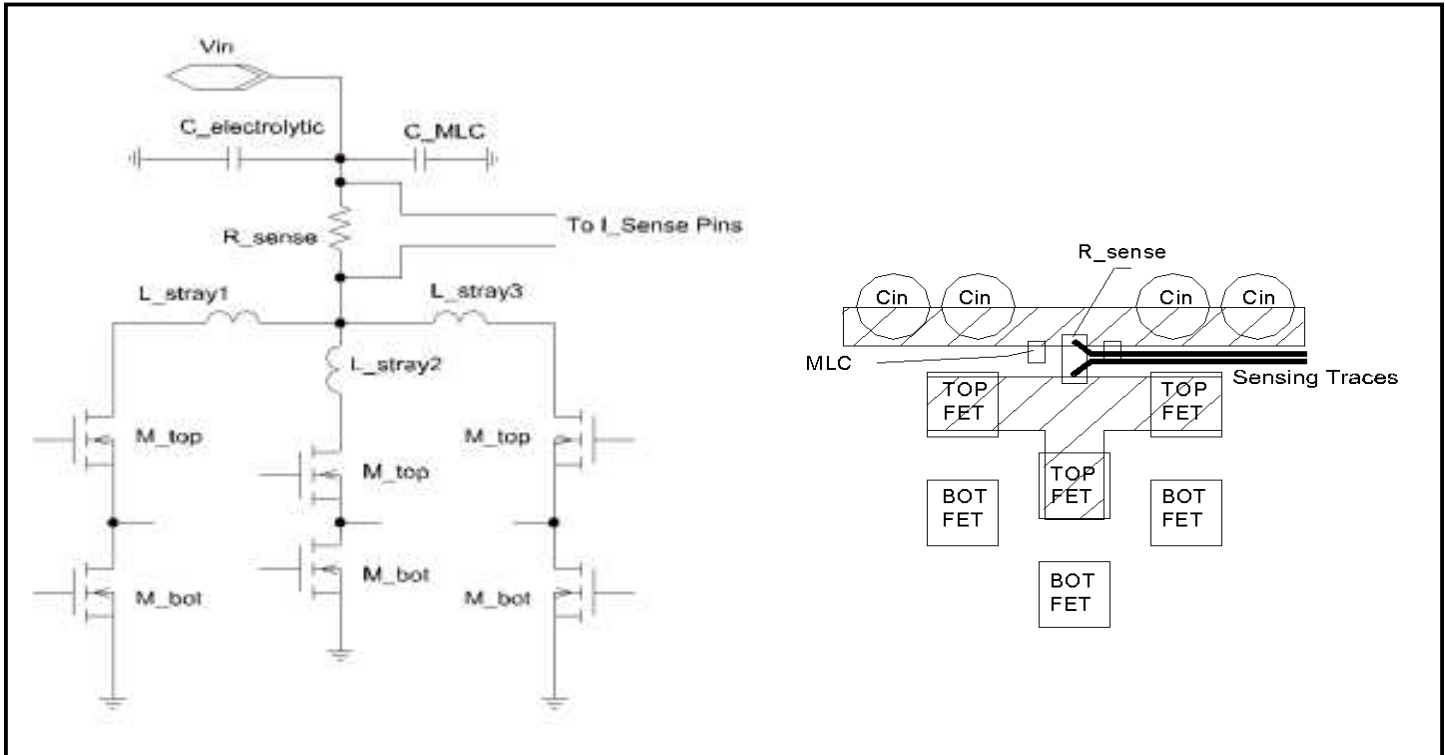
Vin

C_electrolytic

C_MLC

R_sense

To I_Sense Pins

L_stray1

L_stray3

L_stray2

M_top

M_top

M_top

M_bot

M_bot

M_bot

R_sense

Cin

Cin

Cin

Cin

MLC

Sensing Traces

TOP FET

TOP FET

TOP FET

BOT FET

BOT FET

BOT FET